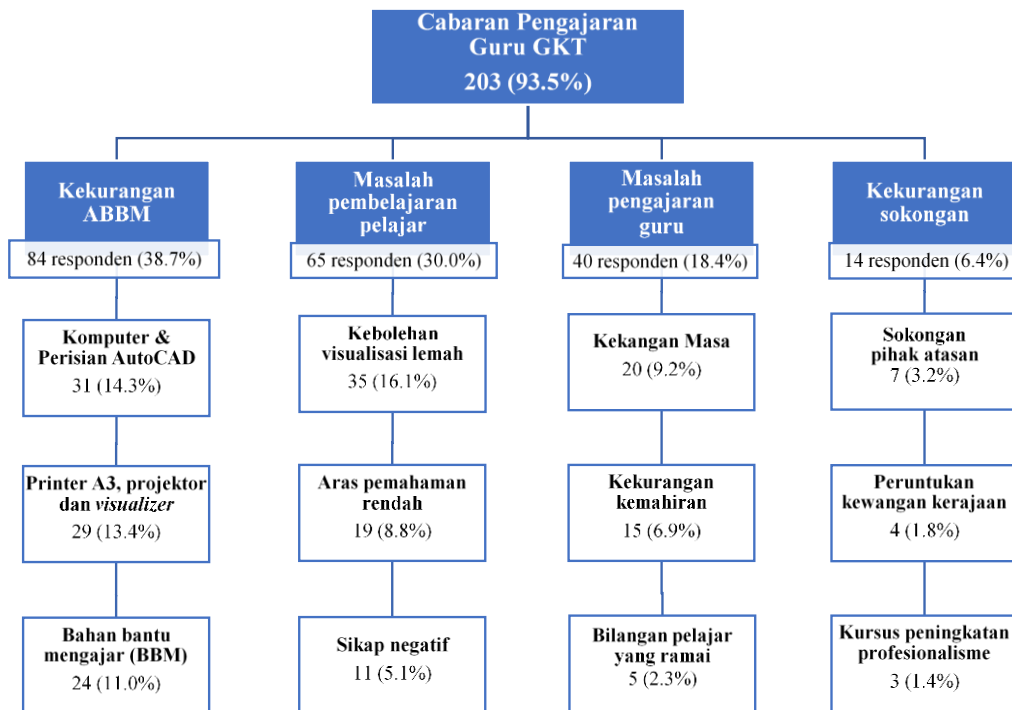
Cabaran Pengajaran Guru GKT
203 (93.5%)

Kekurangan ABBM
84 responden (38.7%)

Komputer & Perisian AutoCAD
31 (14.3%)

Printer A3, projektor dan *visualizer*
29 (13.4%)

Bahan bantu mengajar (BBM)
24 (11.0%)

Masalah pembelajaran pelajar
65 responden (30.0%)

Kebolehan visualisasi lemah
35 (16.1%)

Aras pemahaman rendah
19 (8.8%)

Sikap negatif
11 (5.1%)

Masalah pengajaran guru
40 responden (18.4%)

Kekangan Masa
20 (9.2%)

Kekurangan kemahiran
15 (6.9%)

Bilangan pelajar yang ramai
5 (2.3%)

Kekurangan sokongan
14 responden (6.4%)

Sokongan pihak atasan
7 (3.2%)

Peruntukan kewangan kerajaan
4 (1.8%)

Kursus peningkatan profesionalisme
3 (1.4%)